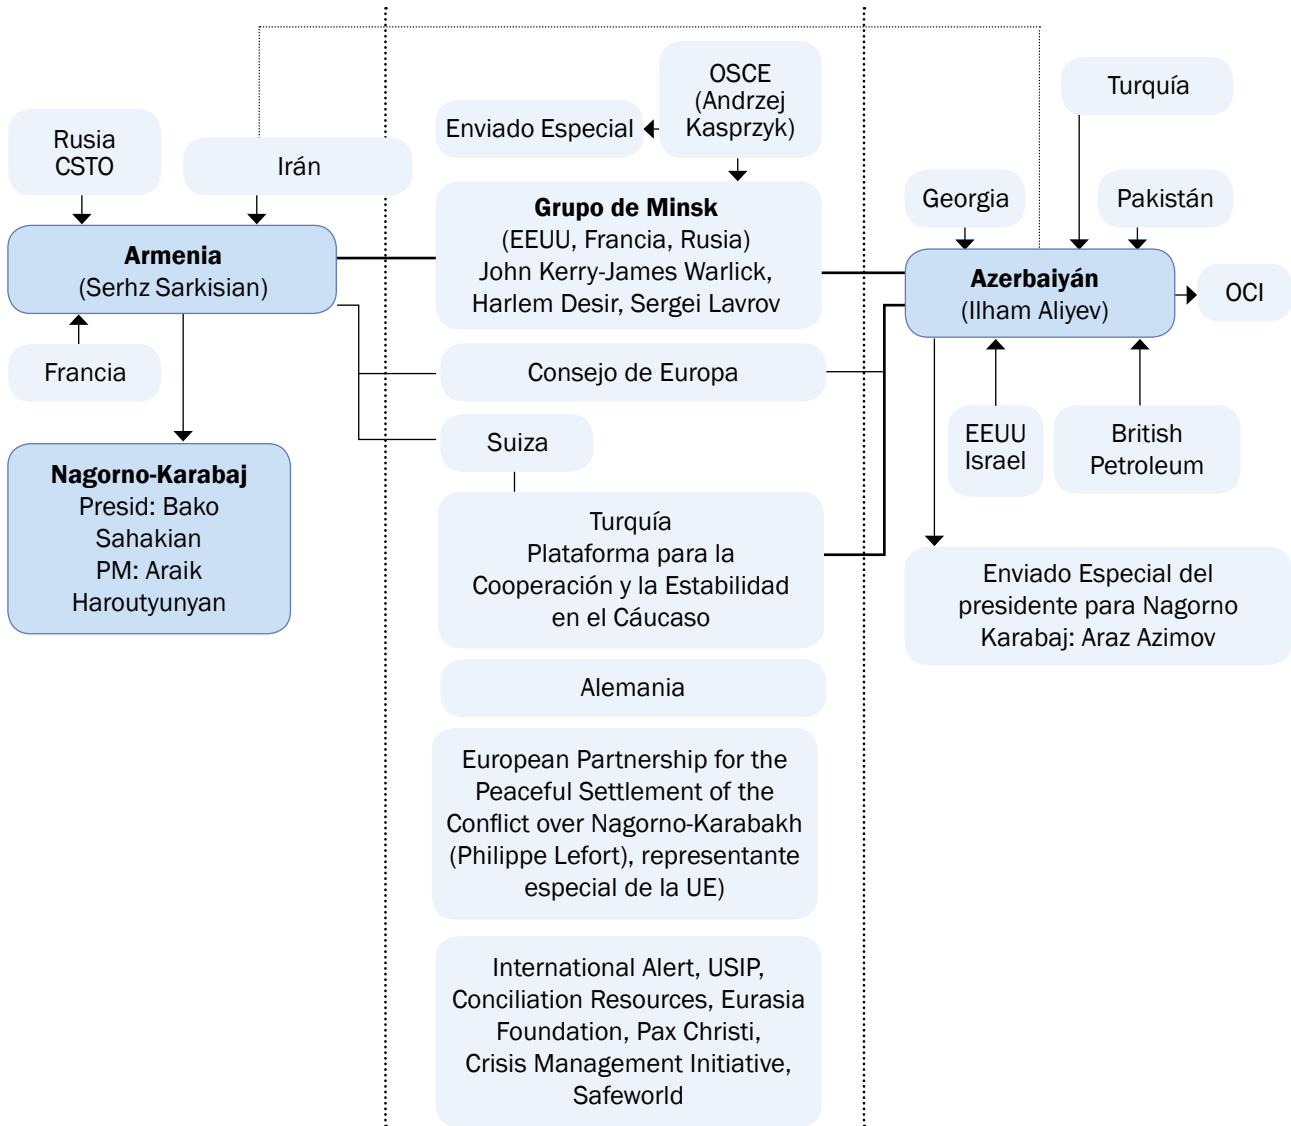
Rusia
CSTO

Irán

Armenia
(Serhz Sarkisian)

Francia

Nagorno-Karabaj
Presid: Bako Sahakian
PM: Araik Haroutyunyan

OSCE
(Andrzej Kasprzyk)

Enviado Especial

Grupo de Minsk
(EEUU, Francia, Rusia)
John Kerry-James Warlick, Harlem Desir, Sergei Lavrov

Consejo de Europa

Suiza

Turquía
Plataforma para la Cooperación y la Estabilidad en el Cáucaso

Alemania

European Partnership for the Peaceful Settlement of the Conflict over Nagorno-Karabakh (Philippe Lefort), representante especial de la UE)

International Alert, USIP, Conciliation Resources, Eurasia Foundation, Pax Christi, Crisis Management Initiative, Safeworld

Turquía

Georgia

Pakistán

Azerbaiyán
(Ilham Aliyev)

OCI

EEUU
Israel

British
Petroleum

Enviado Especial del presidente para Nagorno Karabaj: Araz Azimov